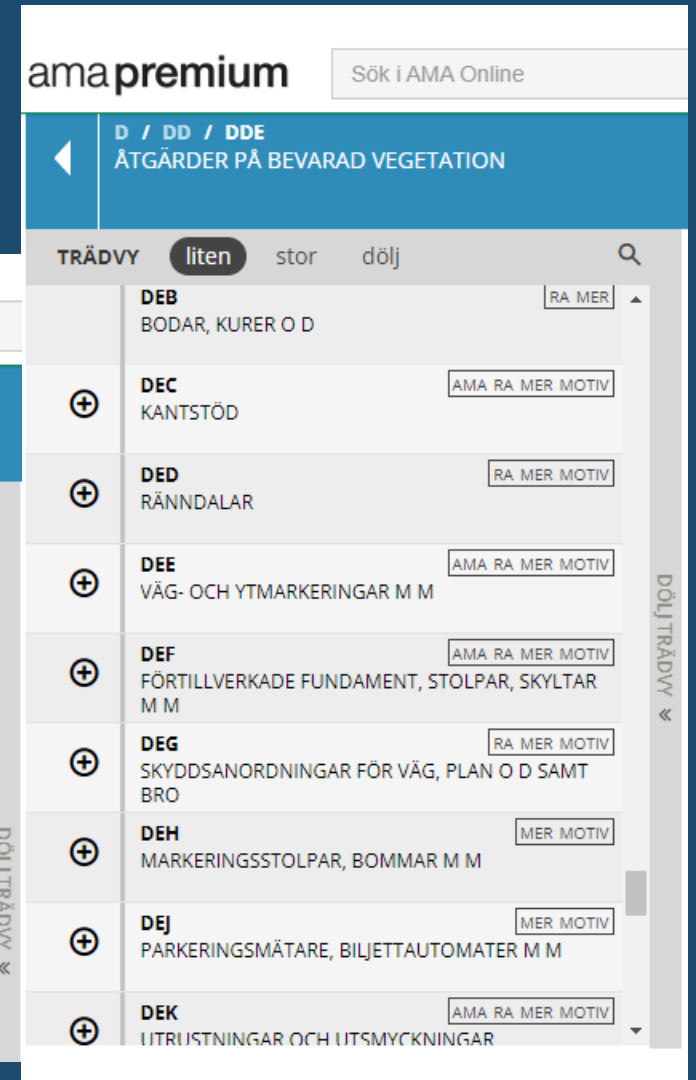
amapremium

Sök i AMA Online

D / DD / DDE
ÅTGÄRDER PÅ BEVARAD VEGETATION

TRÄDVY liten stor dölj

DEB
BODAR, KURER O D
RA MER

DEC
KANTSTÖD
AMA RA MER MOTIV

DED
RÄNNDALAR
RA MER MOTIV

DEE
VÄG- OCH YTMARKERINGAR M M
AMA RA MER MOTIV

DEF
FÖRTILLVERKADE FUNDAMENT, STOLPAR, SKYLTAR M M
AMA RA MER MOTIV

DEG
SKYDDSANORDNINGAR FÖR VÄG, PLAN O D SAMT BRO
RA MER MOTIV

DEH
MARKERINGSSTOLPAR, BOMMAR M M
MER MOTIV

DEJ
PARKERINGSMÄTARE, BILJETTAUTOMATER M M
MER MOTIV

DEK
UTRUSTNINGAR OCH UTSMYCKNINGAR
AMA RA MER MOTIV

DÖLJ TRÄDVY «

DÖLJ TRÄDVY «